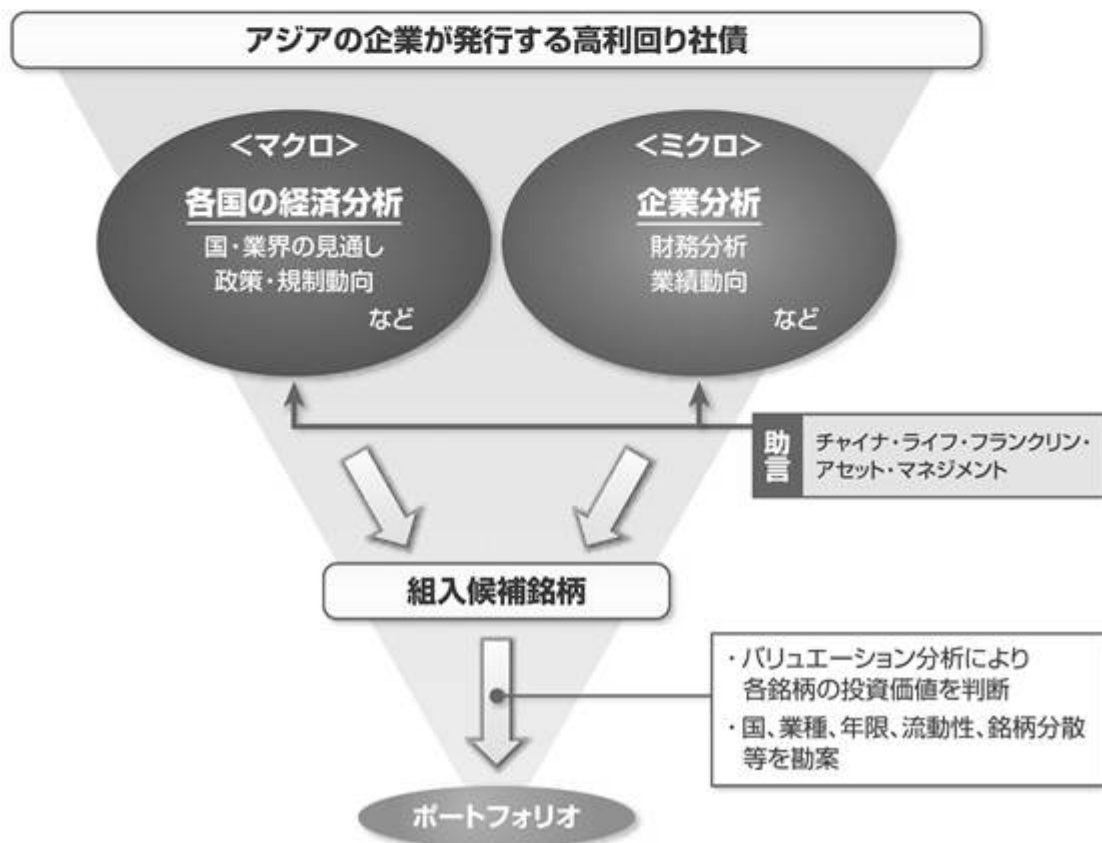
アジアの企業が発行する高利回り社債

<マクロ>
各国の経済分析
国・業界の見通し
政策・規制動向
など

<ミクロ>
企業分析
財務分析
業績動向
など

助言
チャイナ・ライフ・フランクリン・アセット・マネジメント

組入候補銘柄

・バリュエーション分析により各銘柄の投資価値を判断
・国、業種、年限、流動性、銘柄分散等を勘案

ポートフォリオ